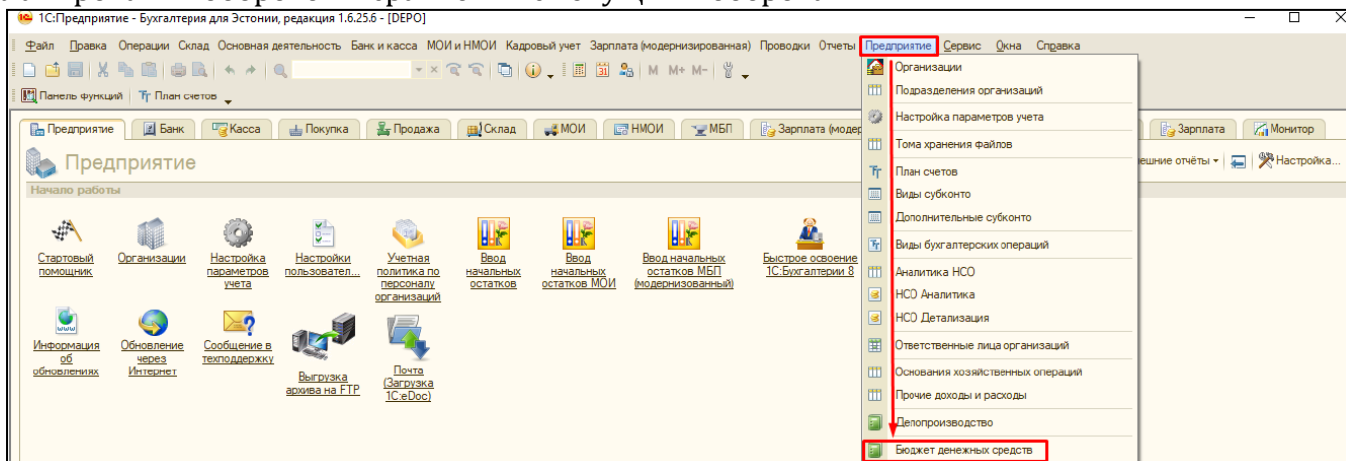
1С:Предприятие - Бухгалтерия для Эстонии, редакция 1.6.25.6 - [DEPO]

Файл Правка Операции Склад Основная деятельность Банк и касса МОИ и НМОИ Кадровый учет Зарплата (модернизированная) Проводки Отчеты Предприятие Сервис Окна Справка

M M+ M-

Панель функций | План счетов

Предприятие | Банк | Касса | Покупка | Продажа | Склад | МОИ | НМОИ | МБП | Зарплата (модер | Зарплата | Монитор

Предприятие

ешние отчёты | Настройка...

Начало работы

Стартовый помощник
Организации
Настройка параметров учета
Настройки пользовател...
Учетная политика по персоналу организаций
Ввод начальных остатков
Ввод начальных остатков МОИ
Ввод начальных остатков МБП (модернизированный)
Быстрое освоение 1С:Бухгалтерии 8
Информация об обновлениях
Обновление через Интернет
Сообщение в техподдержку
Выгрузка архива на FTP
Почта (Загрузка 1С:eDoc)

Организации
Подразделения организаций
Настройка параметров учета
Тома хранения файлов
План счетов
Виды субконто
Дополнительные субконто
Виды бухгалтерских операций
Аналитика НСО
НСО Аналитика
НСО Детализация
Ответственные лица организаций
Основания хозяйственных операций
Прочие доходы и расходы
Делопроизводство
Бюджет денежных средств